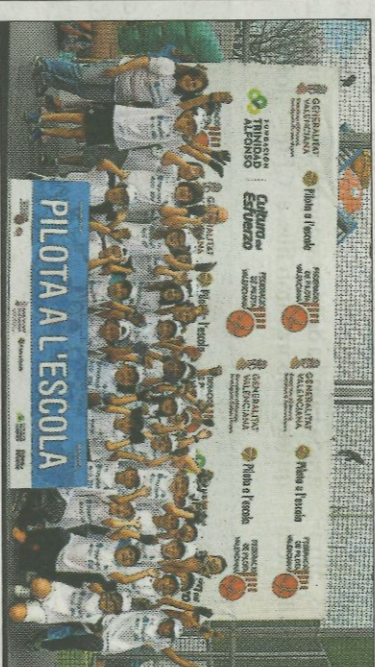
PILOTA A L'ESCOLA

GENERALITAT VALENCIANA

Pilota a l'escola

fundación TRINIDAD ALFONSO

Cultura del Esfuerzo

FEDERACIÓ DE PILOTA VALENCIANA

GENERALITAT VALENCIANA

Pilota a l'escola

FEDERACIÓ DE PILOTA VALENCIANA

Pilota a l'escola

GENERALITAT VALENCIANA

Pilota a l'escola

FEDERACIÓ DE PILOTA VALENCIANA